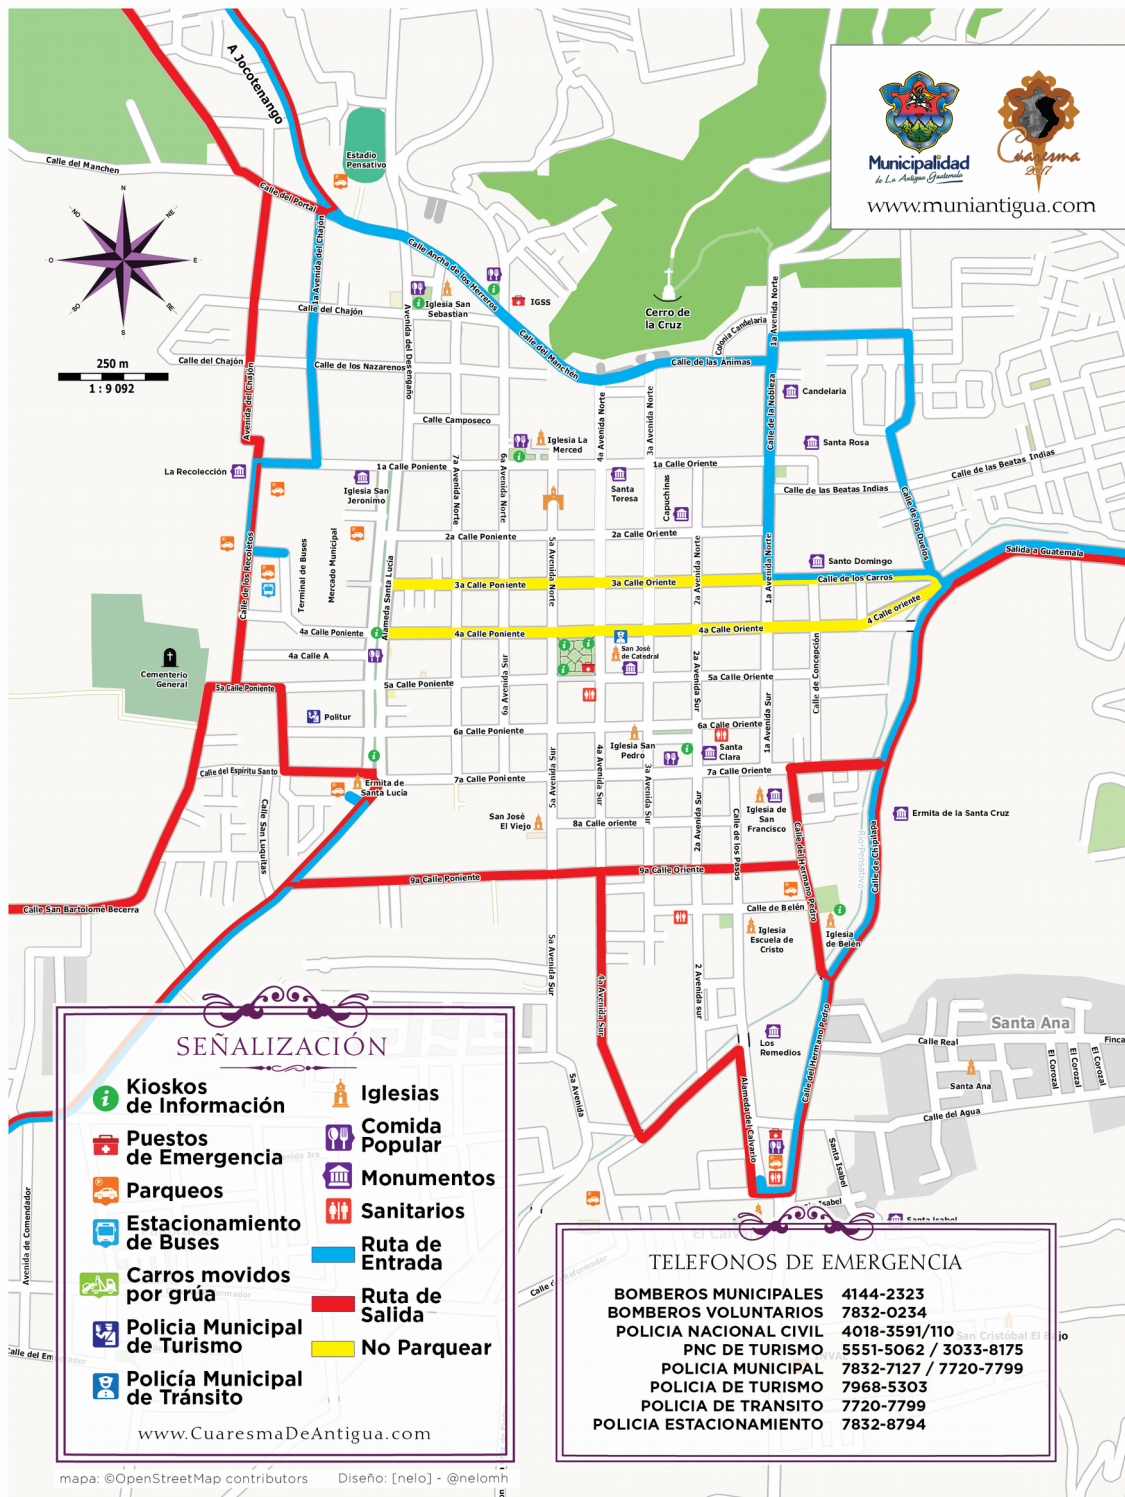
Municipalidad
de La Antigua Guatemala
Cuaresma 2017
www.muniantigua.com

A Jocotenango
Calle del Manchen
Estadio Pensativo
Calle del Portal
N
NE
E
SE
S
SO
O
NO
250 m
1 : 9 092
Calle Ancha de los Herreros
Iglesia San Sebastian
IGSS
Calle del Chajón
1a Avenida del Chajón
Calle del Chajón
Avenida del Desengaño
Calle de los Nazarenos
Calle del Manchén
Cerro de la Cruz
Colonia Candelaria
Calle de las Animas
1a Avenida Norte
Candelaria
Avenida del Chajón
Calle Camposeco
Iglesia La Merced
4a Avenida Norte
3a Avenida Norte
Calle de la Nobleza
Santa Rosa
La Recolección
1a Calle Poniente
7a Avenida Norte
6a Avenida Norte
1a Calle Oriente
Calle de las Beatas Indias
Calle de las Beatas Indias
Iglesia San Jeronimo
Santa Teresa
Capuchinas
Calle de los Duelos
2a Calle Poniente
2a Calle Oriente
Calle de los Recoletos
Terminal de Buses
Mercado Municipal
Alameda Santa Lucía
5a Avenida Norte
2a Avenida Norte
1a Avenida Norte
Santo Domingo
Salida a Guatemala
3a Calle Poniente
3a Calle Oriente
Calle de los Carros
4a Calle Poniente
4a Calle Poniente
4a Calle Oriente
4 Calle oriente
4a Calle A
San José de Catedral
Cementerio General
5a Calle Poniente
5a Calle Poniente
6a Avenida Sur
5a Calle Oriente
2a Avenida Sur
Calle de Concepción
Politur
6a Calle Poniente
6a Calle Oriente
1a Avenida Sur
Calle del Espíritu Santo
Iglesia San Pedro
Santa Clara
5a Avenida Sur
4a Avenida Sur
3a Avenida Sur
7a Calle Poniente
7a Calle Oriente
Ermita de Santa Lucía
Calle San Luquitas
San José El Viejo
8a Calle oriente
Iglesia de San Francisco
Ermita de la Santa Cruz
Calle de los Pasos
Calle del Hermano Pedro
Río Pensativo
Calle de Chipilapa
9a Calle Poniente
9a Calle Oriente
Calle San Bartolomé Becerra
Calle de Belén
Iglesia Escuela de Cristo
Iglesia de Belén
5a Avenida Sur
4a Avenida Sur
2 Avenida sur
Santa Ana
Calle Real
Finca
El Corozal
El Corozal
El Corozal
Los Remedios
Santa Ana
Calle del Agua
5a Avenida
Alameda del Calvario
Calle del Hermano Pedro
Santa Isabel
Isabel
Santa Isabel
Avenida de Comendador
Calle del Em
Calle
San Cristóbal El Bajo

SEÑALIZACIÓN
Kioskos de Información
Puestos de Emergencia
Parqueos
Estacionamiento de Buses
Carros movidos por grúa
Policia Municipal de Turismo
Policía Municipal de Tránsito
Iglesias
Comida Popular
Monumentos
Sanitarios
Ruta de Entrada
Ruta de Salida
No Parquear
www.CuaresmaDeAntigua.com

TELEFONOS DE EMERGENCIA
BOMBEROS MUNICIPALES 4144-2323
BOMBEROS VOLUNTARIOS 7832-0234
POLICIA NACIONAL CIVIL 4018-3591/110
PNC DE TURISMO 5551-5062 / 3033-8175
POLICIA MUNICIPAL 7832-7127 / 7720-7799
POLICIA DE TURISMO 7968-5303
POLICIA DE TRANSITO 7720-7799
POLICIA ESTACIONAMIENTO 7832-8794

mapa: ©OpenStreetMap contributors
Diseño: [nelo] - @nelomh